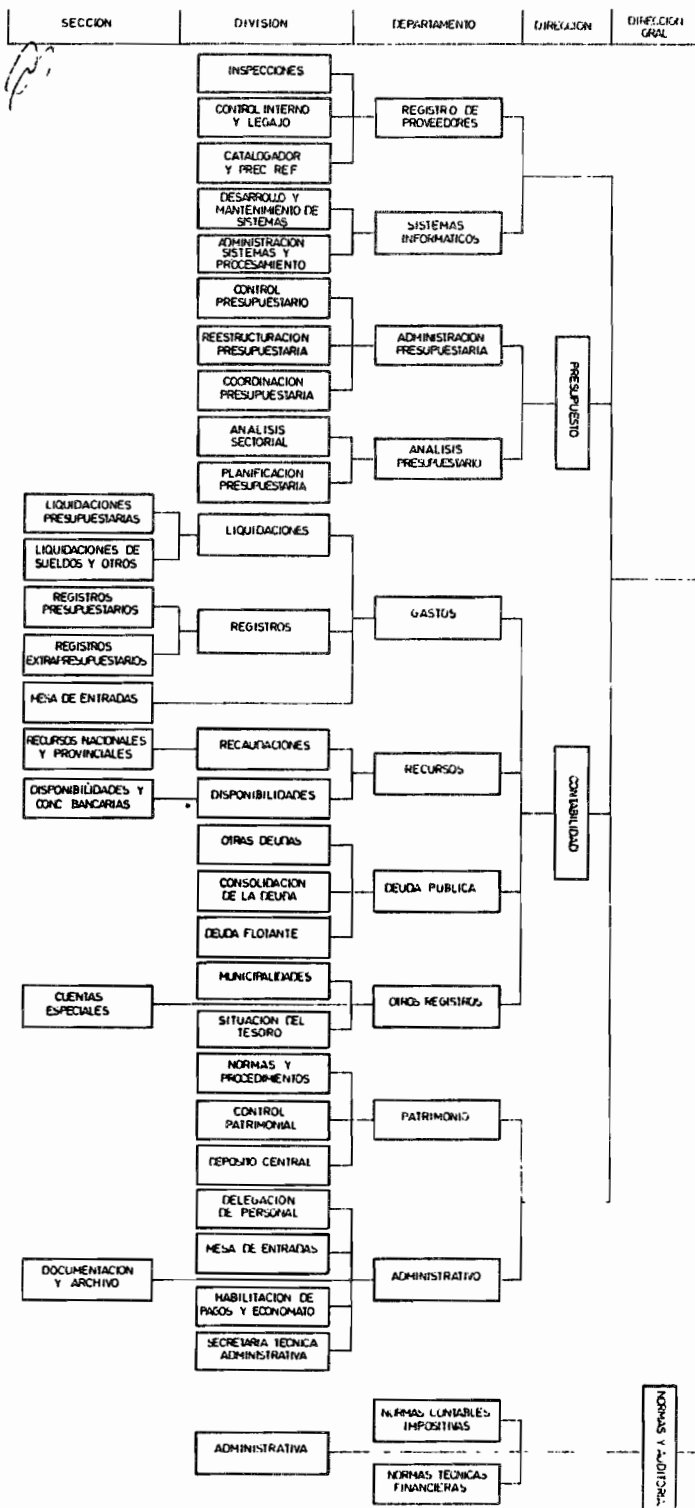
SECCION | DIVISION | DEPARTAMENTO | DIRECCION | DIRECCION GRAL

INSPECCIONES
CONTROL INTERNO Y LEGAJO
CATALOGADOR Y PREC REF
REGISTRO DE PROVEEDORES

DESARROLLO Y MANTENIMIENTO DE SISTEMAS
ADMINISTRACION SISTEMAS Y PROCESAMIENTO
SISTEMAS INFORMATICOS

CONTROL PRESUPUESTARIO
REESTRUCTURACION PRESUPUESTARIA
COORDINACION PRESUPUESTARIA
ADMINISTRACION PRESUPUESTARIA

ANALISIS SECTORIAL
PLANIFICACION PRESUPUESTARIA
ANALISIS PRESUPUESTARIO

PRESUPUESTO

LIQUIDACIONES PRESUPUESTARIAS
LIQUIDACIONES DE SUELDOS Y OTROS
LIQUIDACIONES

REGISTROS PRESUPUESTARIOS
REGISTROS EXTRAPRESUPUESTARIOS
REGISTROS
GASTOS

MESA DE ENTRADAS

RECURSOS NACIONALES Y PROVINCIALES
RECAUDACIONES
DISPONIBILIDADES Y CONC BANCARIAS
DISPONIBILIDADES
RECURSOS

CONTABILIDAD

OTRAS DEUDAS
CONSOLIDACION DE LA DEUDA
DEUDA FLOTANTE
DEUDA PUBLICA

MUNICIPALIDADES
CUENTAS ESPECIALES
SITUACION DEL TESORO
OTROS REGISTROS

NORMAS Y PROCEDIMIENTOS
CONTROL PATRIMONIAL
DEPOSITO CENTRAL
PATRIMONIO

DELEGACION DE PERSONAL
MESA DE ENTRADAS
DOCUMENTACION Y ARCHIVO
HABILITACION DE PAGOS Y ECONOMATO
SECRETARIA TECNICA ADMINISTRATIVA
ADMINISTRATIVO

ADMINISTRATIVA
NORMAS CONTABLES IMPOSITIVAS
NORMAS TECNICAS FINANCIERAS
NORMAS Y AUDITORIA